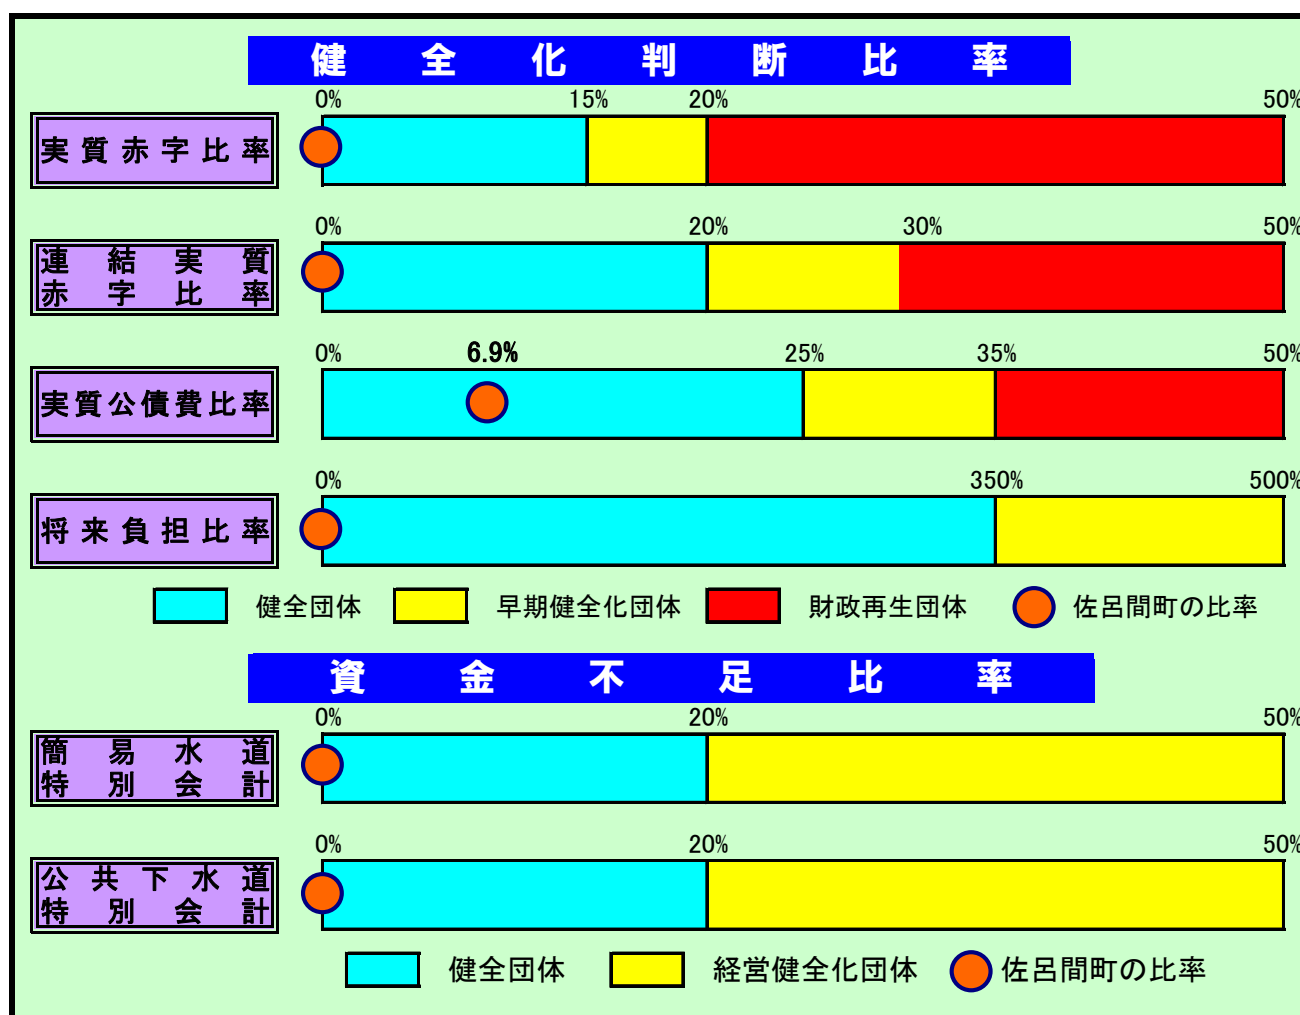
健 全 化 判 断 比 率

実質赤字比率
0% 15% 20% 50%

連結実質赤字比率
0% 20% 30% 50%

実質公債費比率
0% 6.9% 25% 35% 50%

将来負担比率
0% 350% 500%

健全団体 早期健全化団体 財政再生団体 佐呂間町の比率

資 金 不 足 比 率

簡易水道特別会計
0% 20% 50%

公共下水道特別会計
0% 20% 50%

健全団体 経営健全化団体 佐呂間町の比率